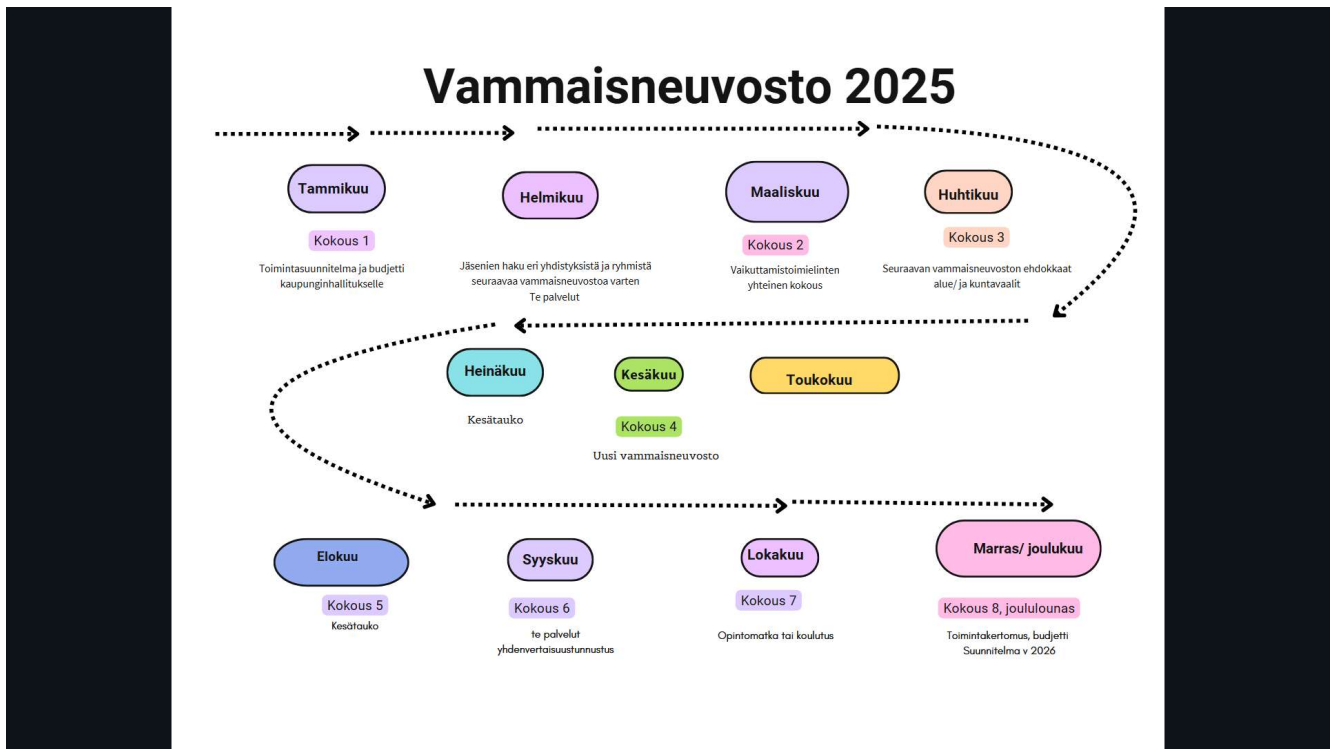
Vammaisneuvosto 2025

Tammikuu

Kokous 1

Toimintasuunnitelma ja budjetti kaupunginhallitukselle

Helmikuu

Jäsenien haku eri yhdistyksistä ja ryhmistä seuraavaa vammaisneuvostoa varten
Te palvelut

Maaliskuu

Kokous 2

Vaikuttamistoimielinten yhteinen kokous

Huhtikuu

Kokous 3

Seuraavan vammaisneuvoston ehdokkaat alue/ ja kuntavaalit

Heinäkuu

Kesätauko

Kesäkuu

Kokous 4

Uusi vammaisneuvosto

Toukokuu

Elokuu

Kokous 5

Kesätauko

Syyskuu

Kokous 6

te palvelut
yhdenvertaisuustunnustus

Lokakuu

Kokous 7

Opintomatka tai koulutus

Marras/ joulukuu

Kokous 8, joululounas

Toimintakertomus, budjetti
Suunnitelma v 2026